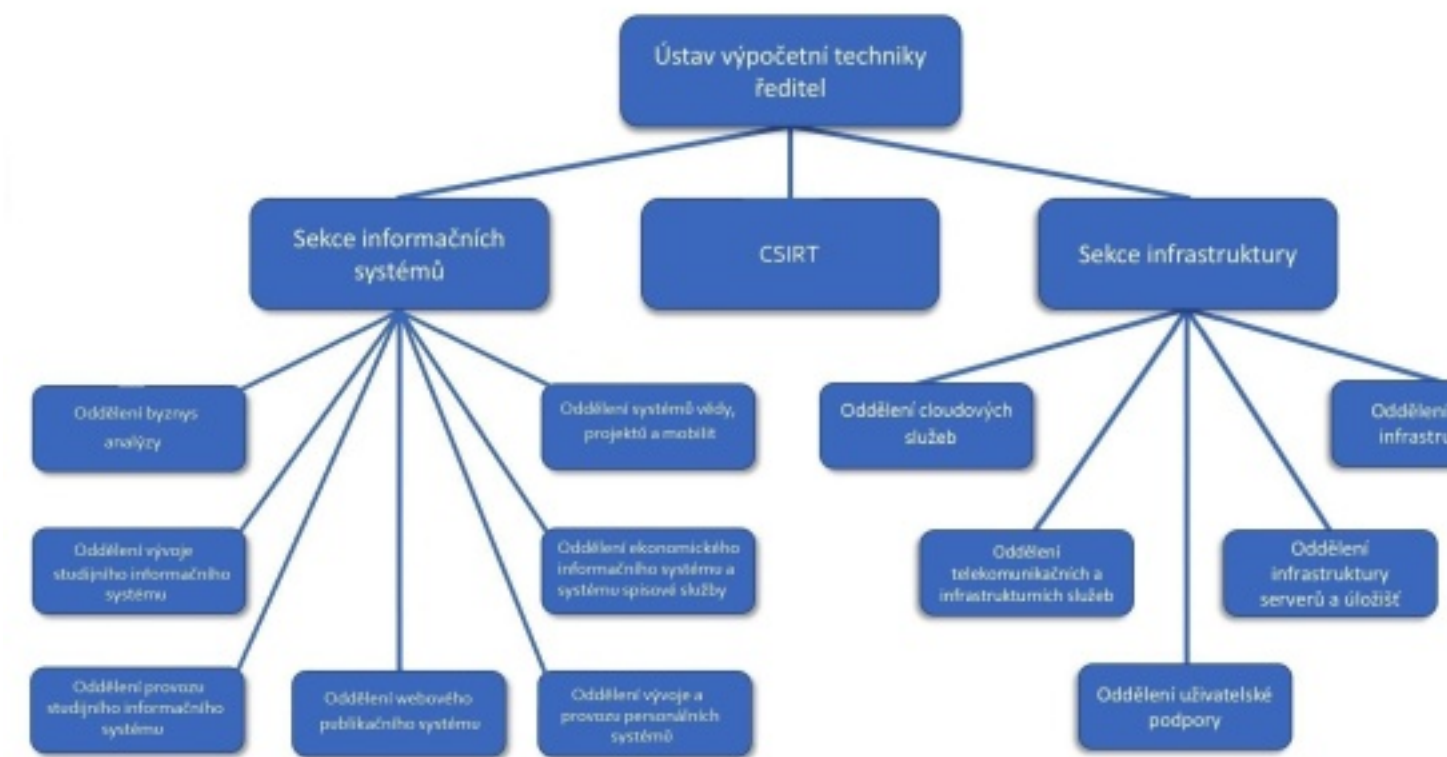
Ústav výpočetní techniky ředitel

Sekce informačních systémů

CSIRT

Sekce infrastruktury

Oddělení byznys analýzy

Oddělení systémů vědy, projektů a mobilit

Oddělení vývoje studijního informačního systému

Oddělení ekonomického informačního systému a systému spisové služby

Oddělení provozu studijního informačního systému

Oddělení webového publikačního systému

Oddělení vývoje a provozu personálních systémů

Oddělení cloudových služeb

Odděleni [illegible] infrastru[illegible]

Oddělení telekomunikačních a infrastrukturních služeb

Oddělení infrastruktury serverů a úložišť

Oddělení uživatelské podpory